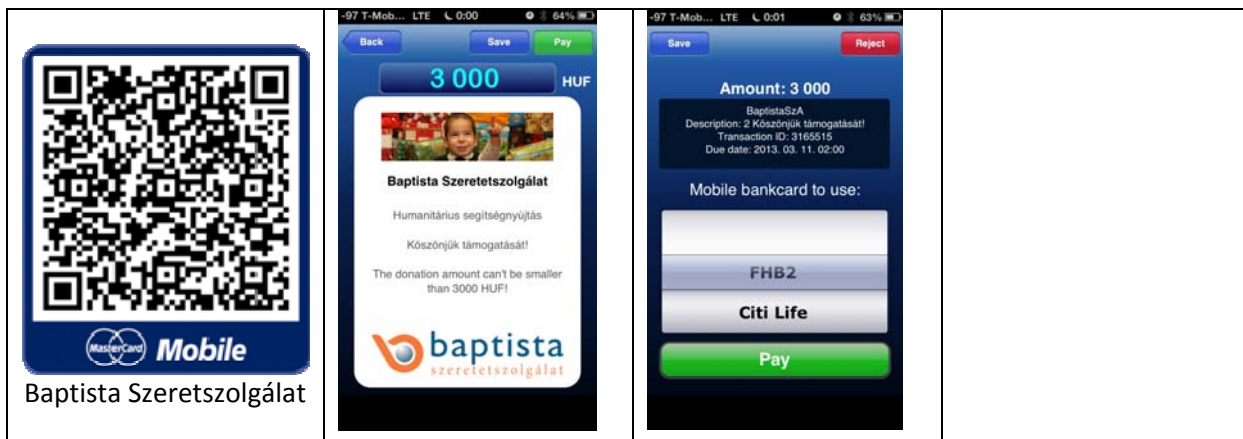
| MasterCard Mobile<br>Baptista Szeretszolgálat | -97 T-Mob... LTE 0:00 64%<br>Back Save Pay<br>3 000 HUF<br>Baptista Szeretetszolgálat<br>Humanitárius segítségnyújtás<br>Köszönjük támogatását!<br>The donation amount can't be smaller than 3000 HUF!<br>baptista szeretetszolgálat | -97 T-Mob... LTE 0:01 63%<br>Save Reject<br>Amount: 3 000<br>BaptistaSzA<br>Description: 2 Köszönjük támogatását!<br>Transaction ID: 3165515<br>Due date: 2013. 03. 11. 02:00<br>Mobile bankcard to use:<br>FHB2<br>Citi Life<br>Pay | |
|---|---|---|---|